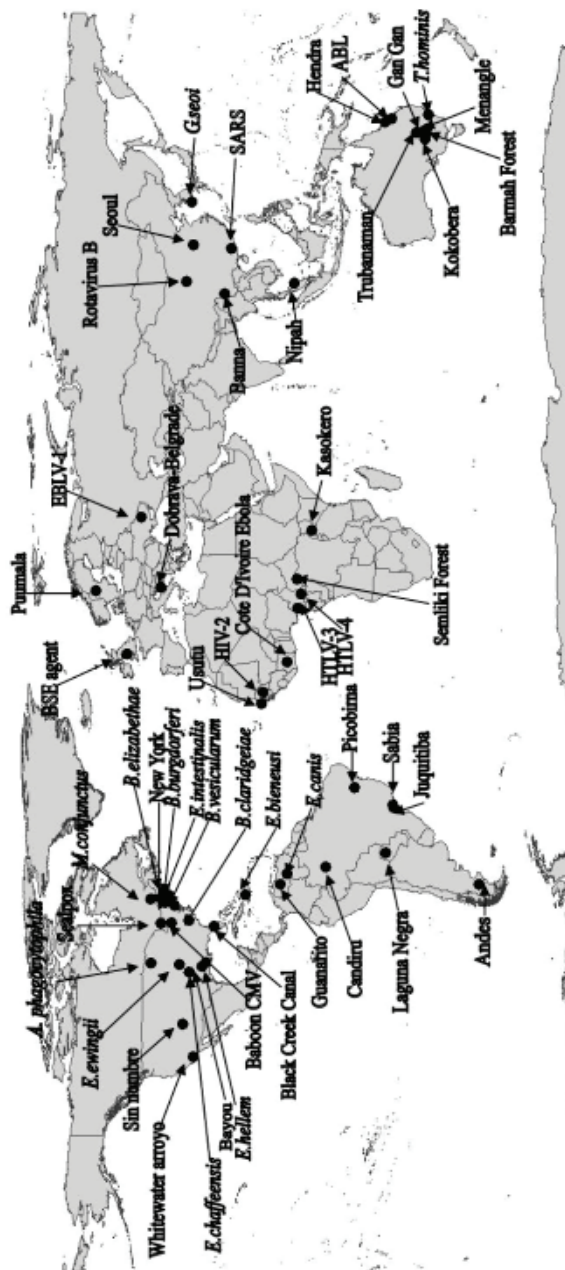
A.phagocytophila
Seal pox
M.conjunctus
B.elizabethae
New York
B.burgdorferi
E.intestinalis
B.vesicularum
B.claridgeiae
E.bieneusi
E.ewingii
Sin Nombre
Whitewater arroyo
E.chaffeensis
Bayou
E.hellem
Baboon CMV
Black Creek Canal
Guanarito
E.canis
Candiru
Laguna Negra
Andes
Pirobina
Sabia
Juquitiba
BSE agent
Puumala
EBLV-1
Dobrava-Belgrade
Usutu
HIV-2
Cote D'Ivoire Ebola
HTLV-3
HTLV-4
Semliki Forest
Kasokero
Rotavirus B
Seoul
Banna
Nipah
SARS
Gsesoi
Hendra
ABL
Gan Gan
T.hominis
Menangle
Trubanaman
Kokobera
Barmah Forest